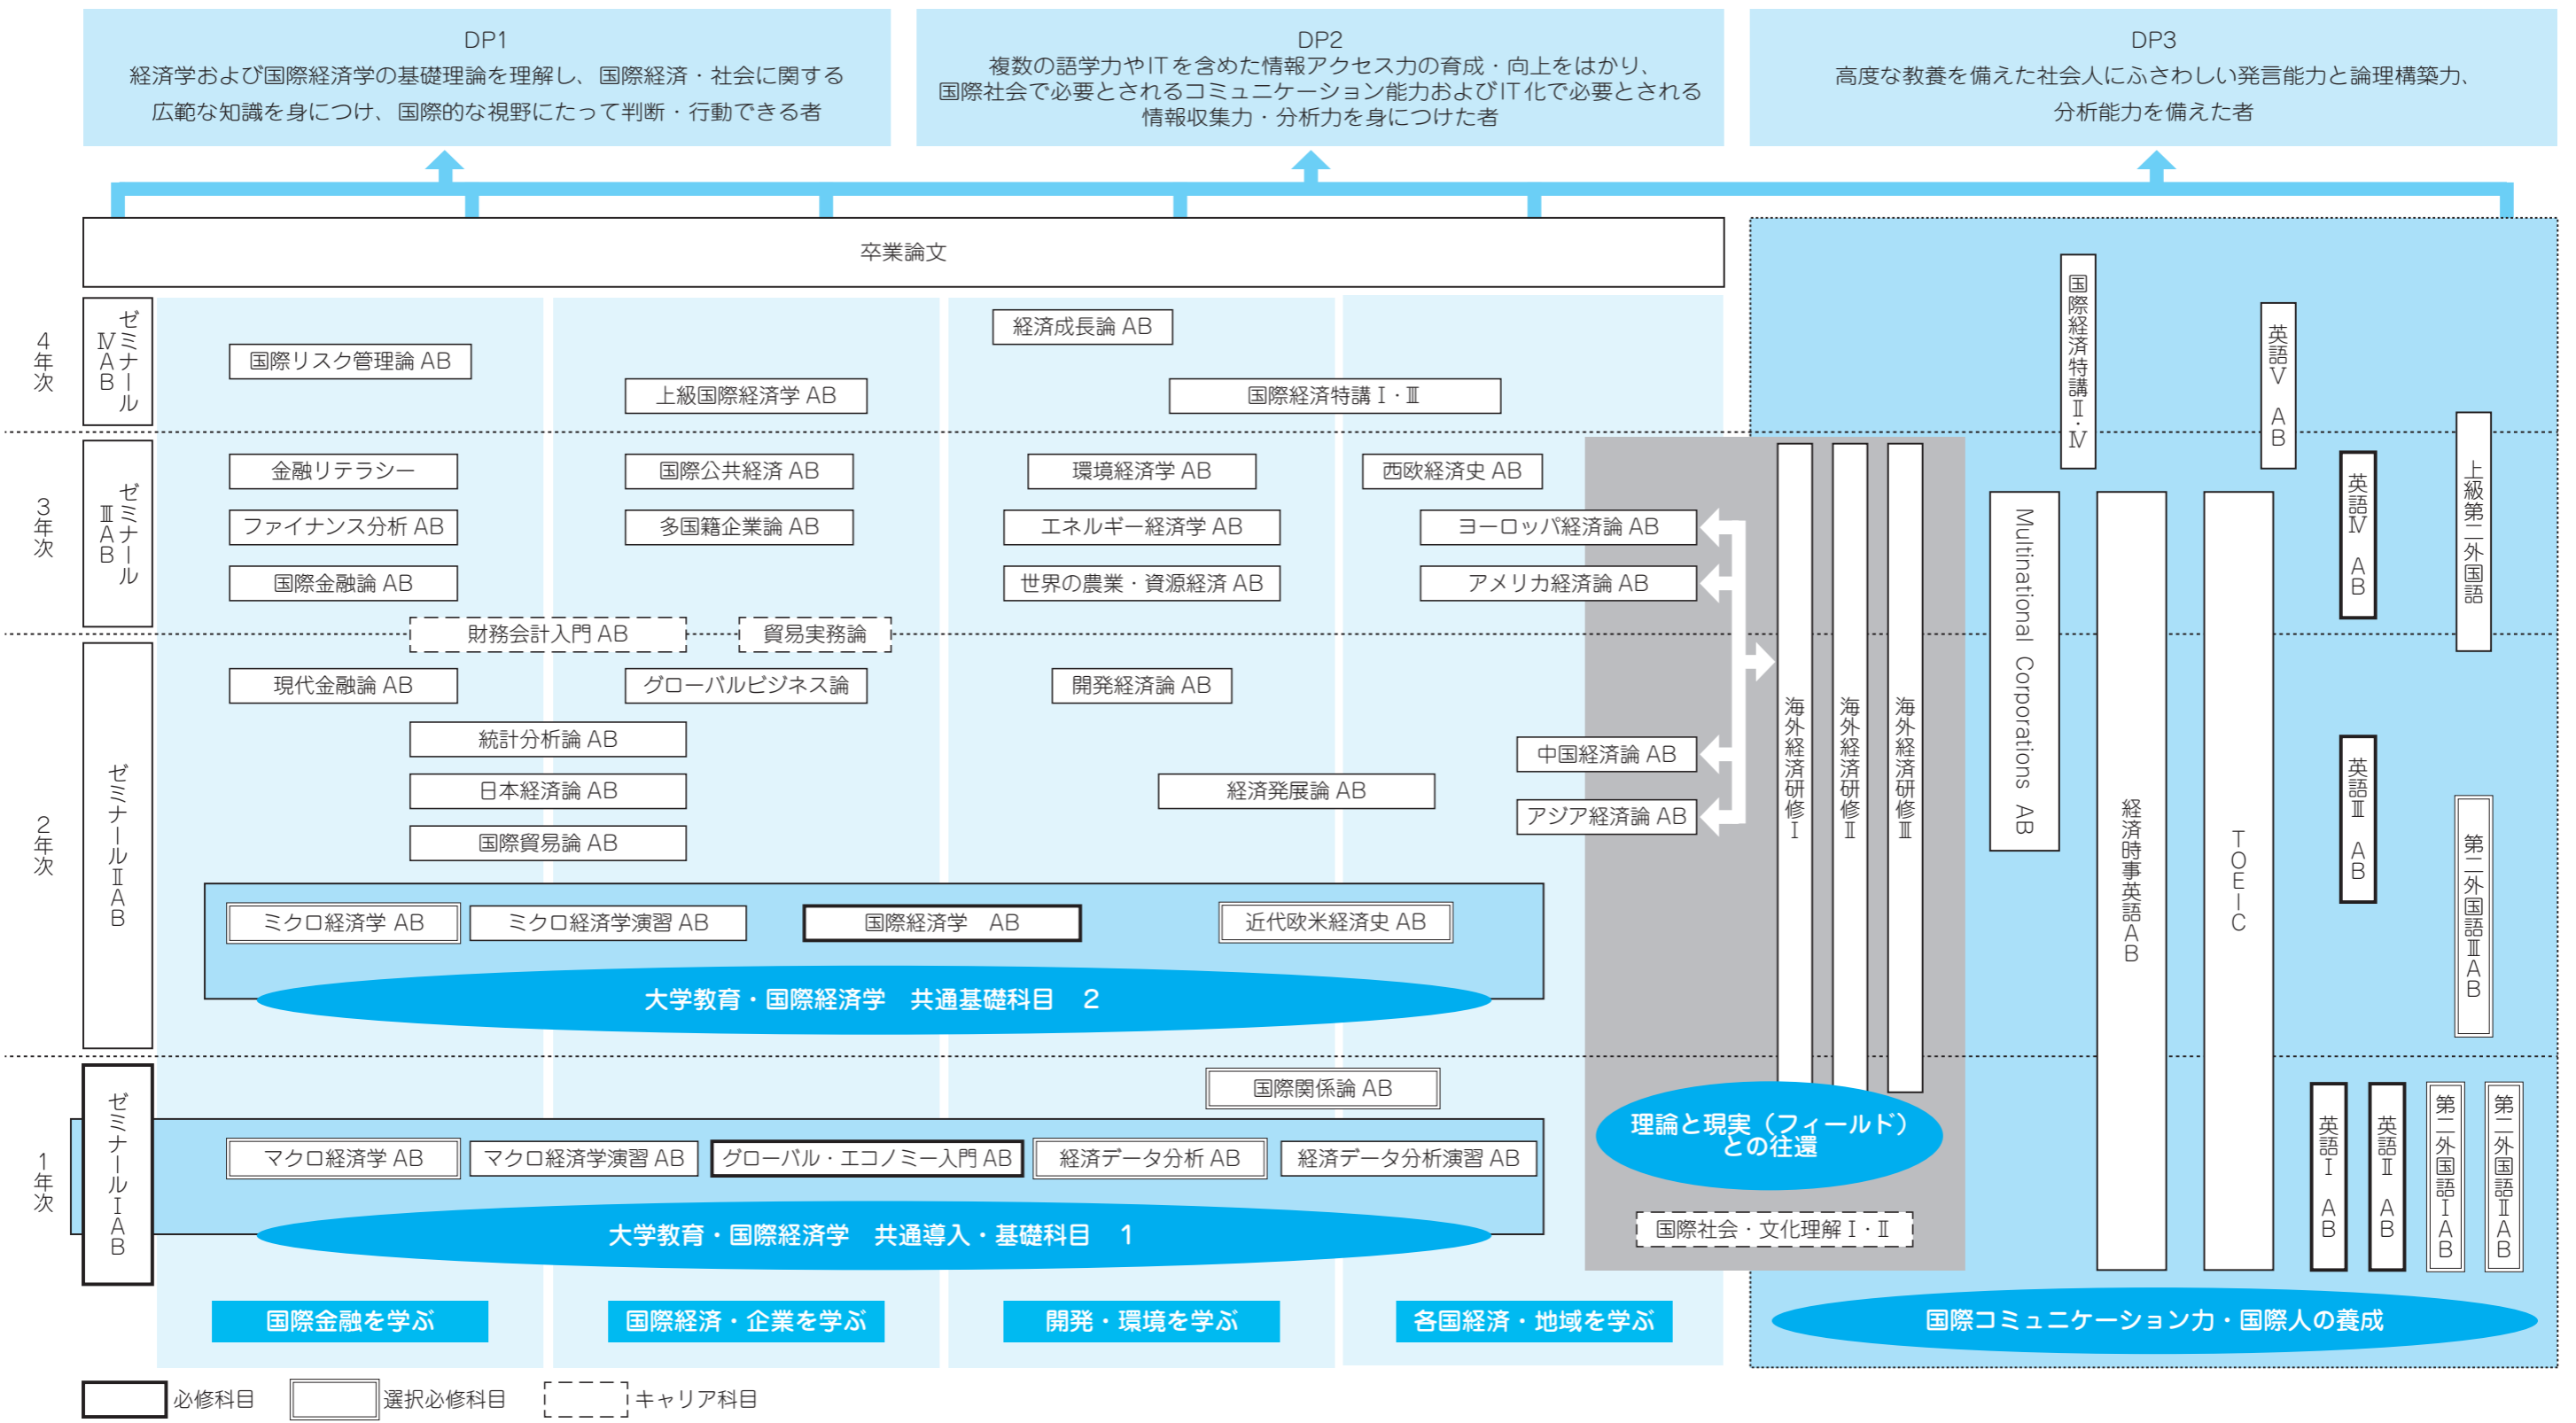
DP1
経済学および国際経済学の基礎理論を理解し、国際経済・社会に関する広範な知識を身につけ、国際的な視野にたって判断・行動できる者

DP2
複数の語学力やITを含めた情報アクセス力の育成・向上をはかり、国際社会で必要とされるコミュニケーション能力およびIT化で必要とされる情報収集力・分析力を身につけた者

DP3
高度な教養を備えた社会人にふさわしい発言能力と論理構築力、分析能力を備えた者

卒業論文

4年次
ゼミナールⅣAB
国際リスク管理論 AB
上級国際経済学 AB
経済成長論 AB
国際経済特講Ⅰ・Ⅱ
国際経済特講Ⅲ・Ⅳ
英語Ⅴ AB

3年次
ゼミナールⅢAB
金融リテラシー
ファイナンス分析 AB
国際金融論 AB
国際公共経済 AB
多国籍企業論 AB
環境経済学 AB
エネルギー経済学 AB
世界の農業・資源経済 AB
西欧経済史 AB
ヨーロッパ経済論 AB
アメリカ経済論 AB
英語Ⅳ AB
上級第二外国語
財務会計入門 AB
貿易実務論

2年次
ゼミナールⅡAB
現代金融論 AB
グローバルビジネス論
開発経済論 AB
統計分析論 AB
日本経済論 AB
国際貿易論 AB
経済発展論 AB
中国経済論 AB
アジア経済論 AB
海外経済研修Ⅰ
海外経済研修Ⅱ
海外経済研修Ⅲ
Multinational Corporations AB
経済時事英語AB
TOEIC
英語Ⅲ AB
第二外国語ⅢAB
ミクロ経済学 AB
ミクロ経済学演習 AB
国際経済学　AB
近代欧米経済史 AB
大学教育・国際経済学　共通基礎科目　2

1年次
ゼミナールⅠAB
国際関係論 AB
マクロ経済学 AB
マクロ経済学演習 AB
グローバル・エコノミー入門 AB
経済データ分析 AB
経済データ分析演習 AB
大学教育・国際経済学　共通導入・基礎科目　1
理論と現実（フィールド）との往還
国際社会・文化理解Ⅰ・Ⅱ
英語Ⅰ AB
英語Ⅱ AB
第二外国語ⅠAB
第二外国語ⅡAB

国際金融を学ぶ
国際経済・企業を学ぶ
開発・環境を学ぶ
各国経済・地域を学ぶ
国際コミュニケーション力・国際人の養成

必修科目
選択必修科目
キャリア科目